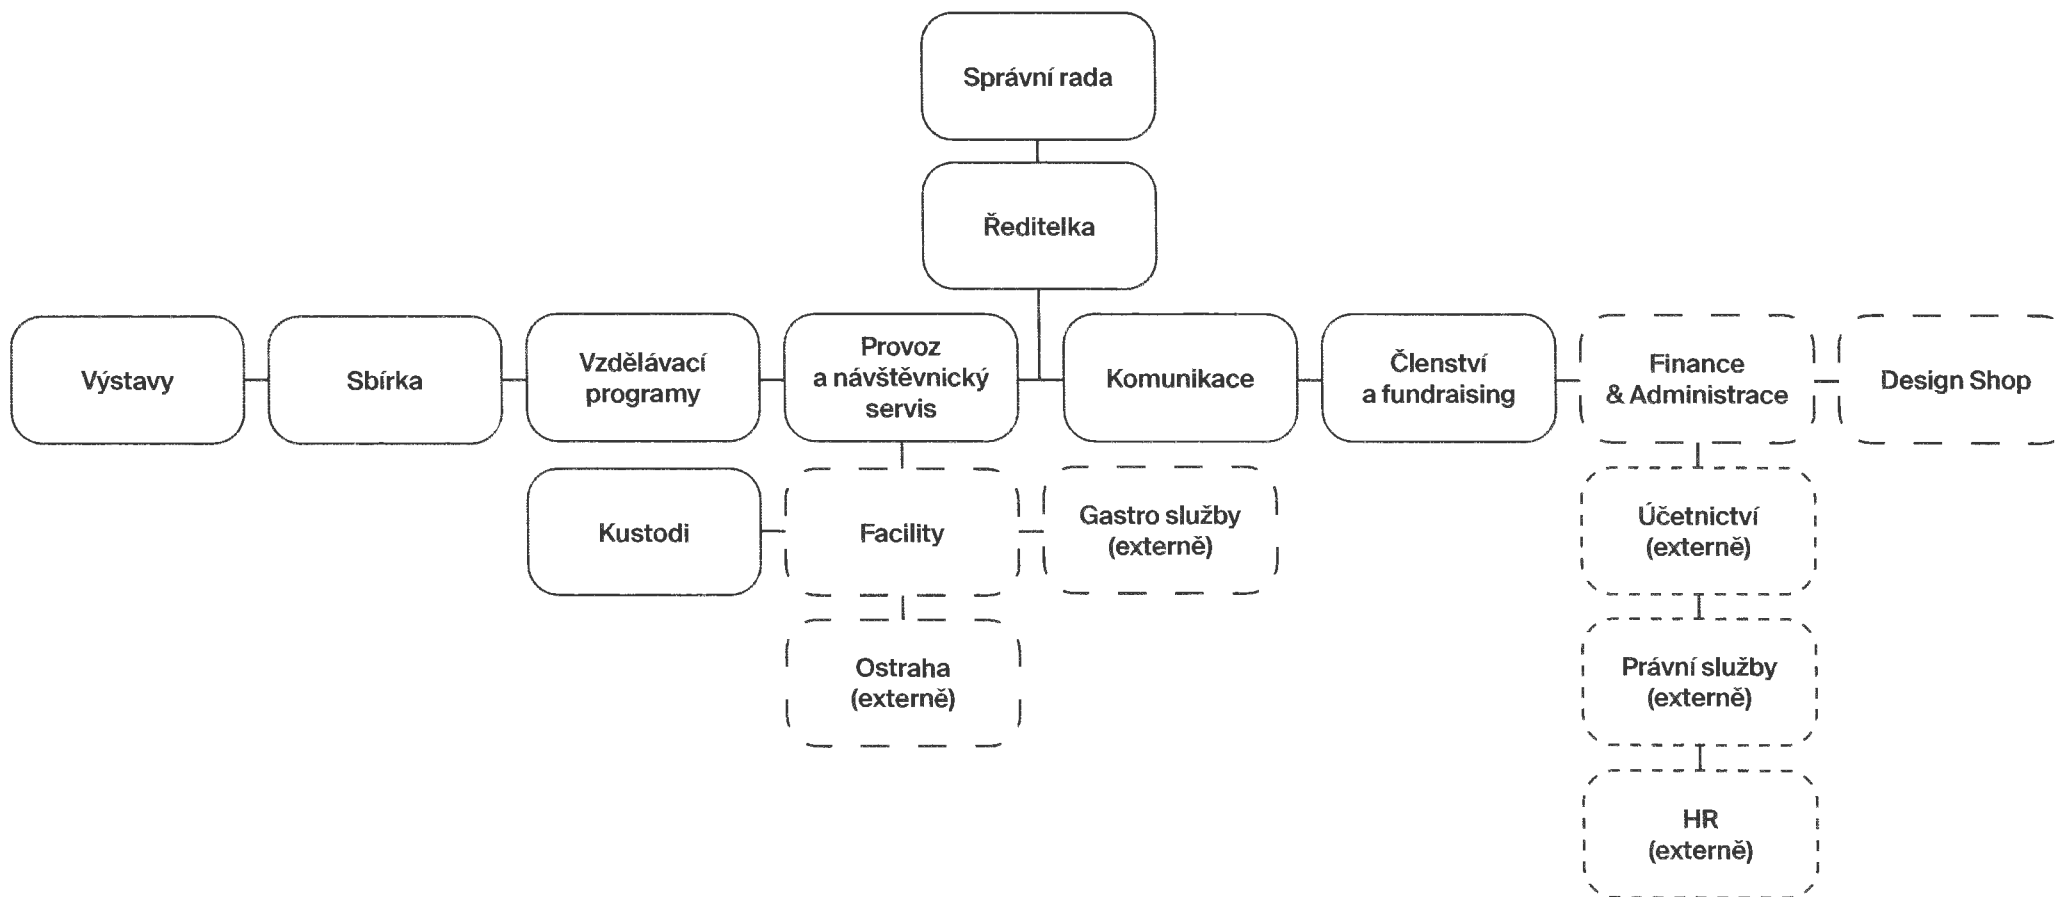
Správní rada

Ředitelka

Výstavy

Sbírka

Vzdělávací programy

Provoz a návštěvnický servis

Komunikace

Členství a fundraising

Finance & Administrace

Design Shop

Kustodi

Facility

Gastro služby (externě)

Účetnictví (externě)

Ostraha (externě)

Právní služby (externě)

HR (externě)